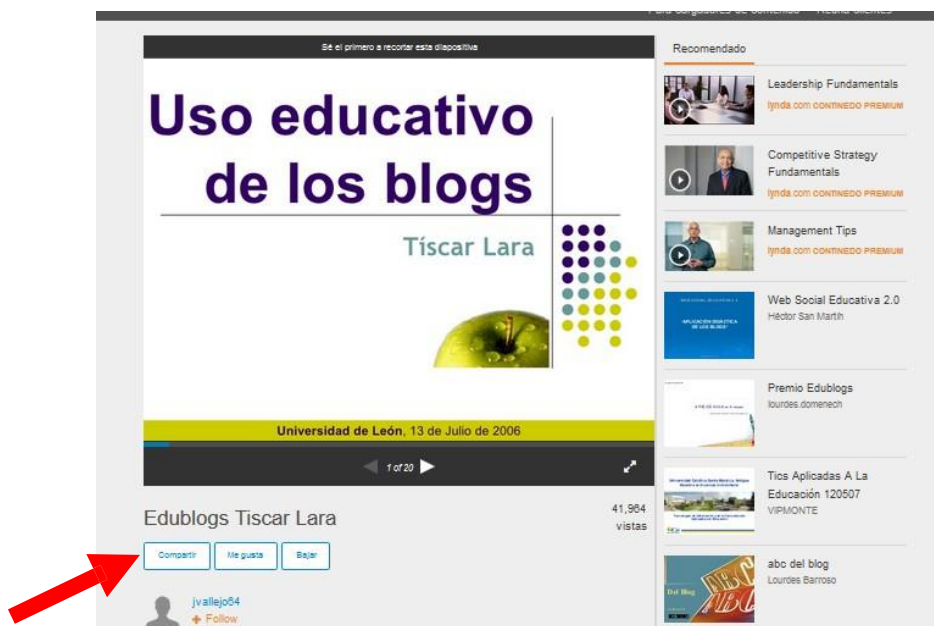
Sé el primero a recortar esta diapositiva

Uso educativo de los blogs

Tíscar Lara

Universidad de León, 13 de Julio de 2006

1 of 20

Edublogs Tiscar Lara

41,964 vistas

Compartir Me gusta Bajar

jvallejo64
+ Follow

Recomendado

Leadership Fundamentals
lynda.com CONTENIDO PREMIUM

Competitive Strategy Fundamentals
lynda.com CONTENIDO PREMIUM

Management Tips
lynda.com CONTENIDO PREMIUM

Web Social Educativa 2.0
Héctor San Martín

Premio Edublogs
lourdes.domenech

Tics Aplicadas A La Educación 120507
VIPMONTE

abc del blog
Lourdes Barroso